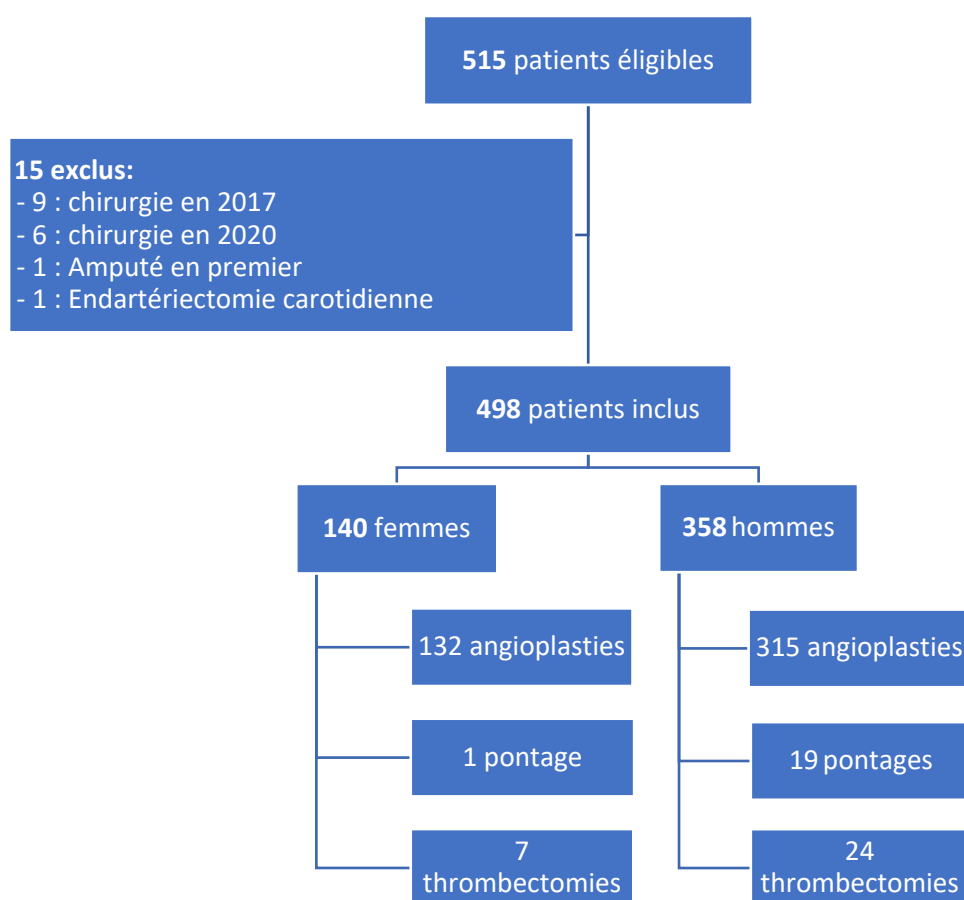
**515** patients éligibles

**15 exclus:**
- 9 : chirurgie en 2017
- 6 : chirurgie en 2020
- 1 : Amputé en premier
- 1 : Endartériectomie carotidienne

**498** patients inclus

**140** femmes

**358** hommes

132 angioplasties

1 pontage

7 thrombectomies

315 angioplasties

19 pontages

24 thrombectomies